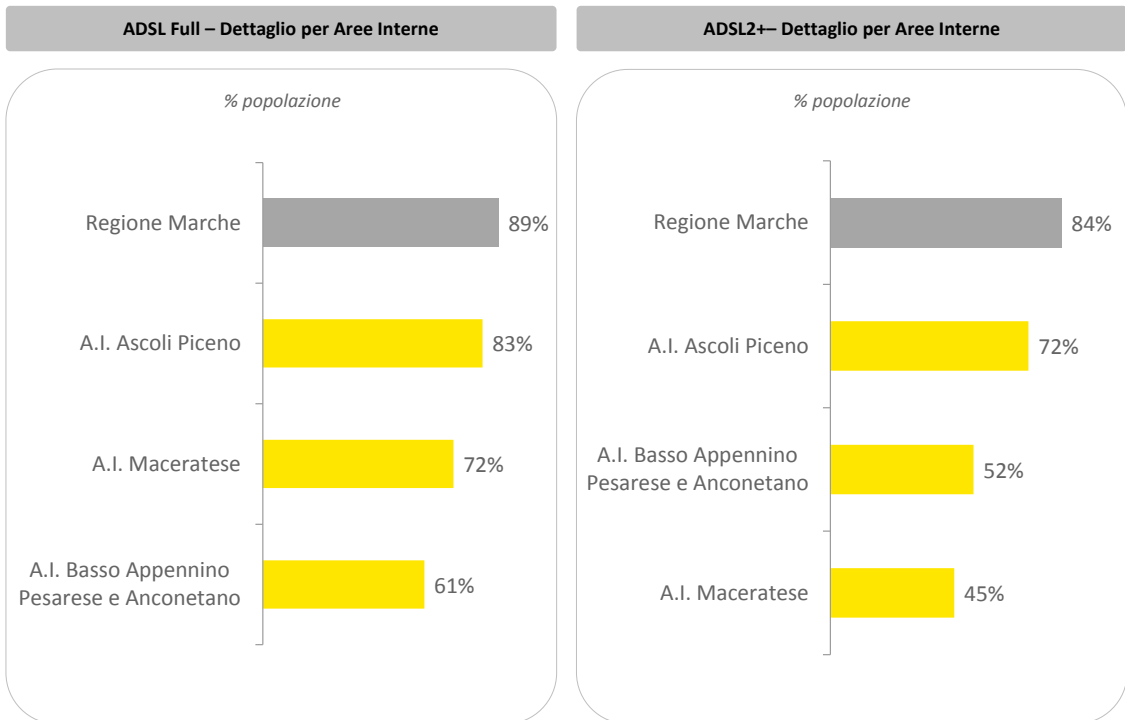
ADSL Full – Dettaglio per Aree Interne

% popolazione

Regione Marche 89%

A.I. Ascoli Piceno 83%

A.I. Maceratese 72%

A.I. Basso Appennino Pesarese e Anconetano 61%

ADSL2+– Dettaglio per Aree Interne

% popolazione

Regione Marche 84%

A.I. Ascoli Piceno 72%

A.I. Basso Appennino Pesarese e Anconetano 52%

A.I. Maceratese 45%